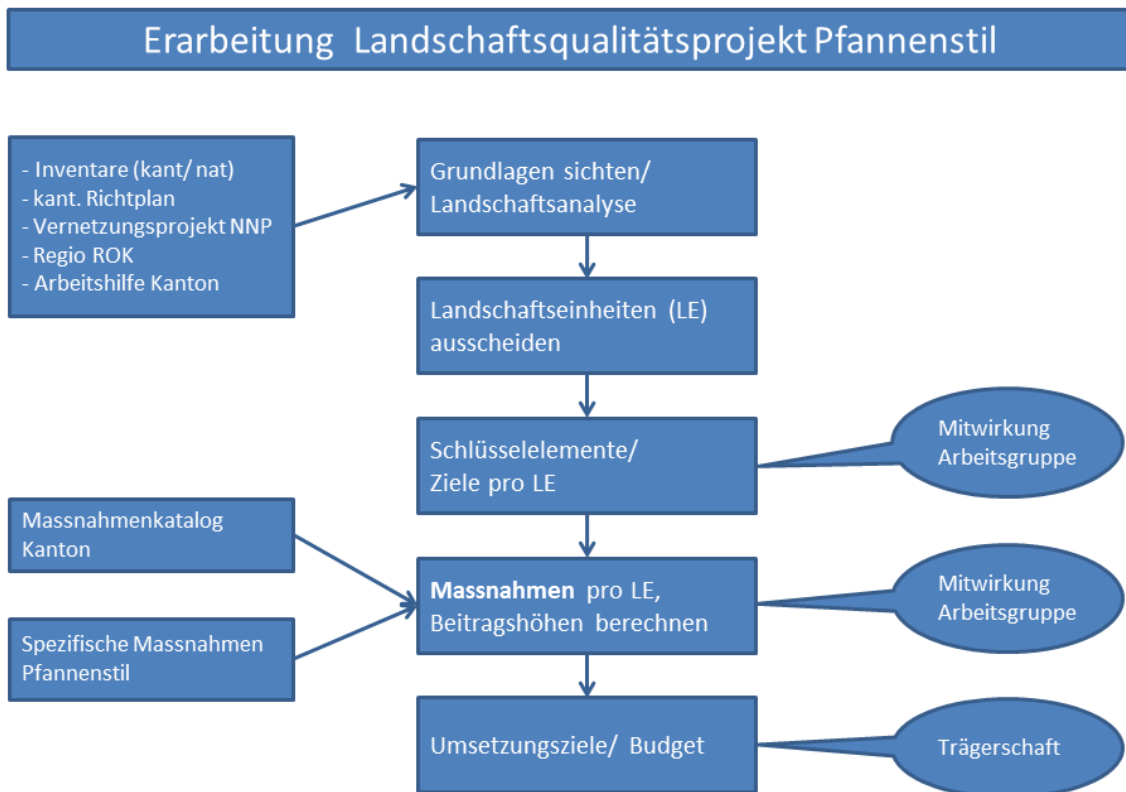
Erarbeitung Landschaftsqualitätsprojekt Pfannenstil

- Inventare (kant/ nat)
- kant. Richtplan
- Vernetzungsprojekt NNP
- Regio ROK
- Arbeitshilfe Kanton

Grundlagen sichten/ Landschaftsanalyse

Landschaftseinheiten (LE) ausscheiden

Schlüsselelemente/ Ziele pro LE

Mitwirkung Arbeitsgruppe

Massnahmenkatalog Kanton

Spezifische Massnahmen Pfannenstil

**Massnahmen** pro LE, Beitragshöhen berechnen

Mitwirkung Arbeitsgruppe

Umsetzungsziele/ Budget

Trägerschaft